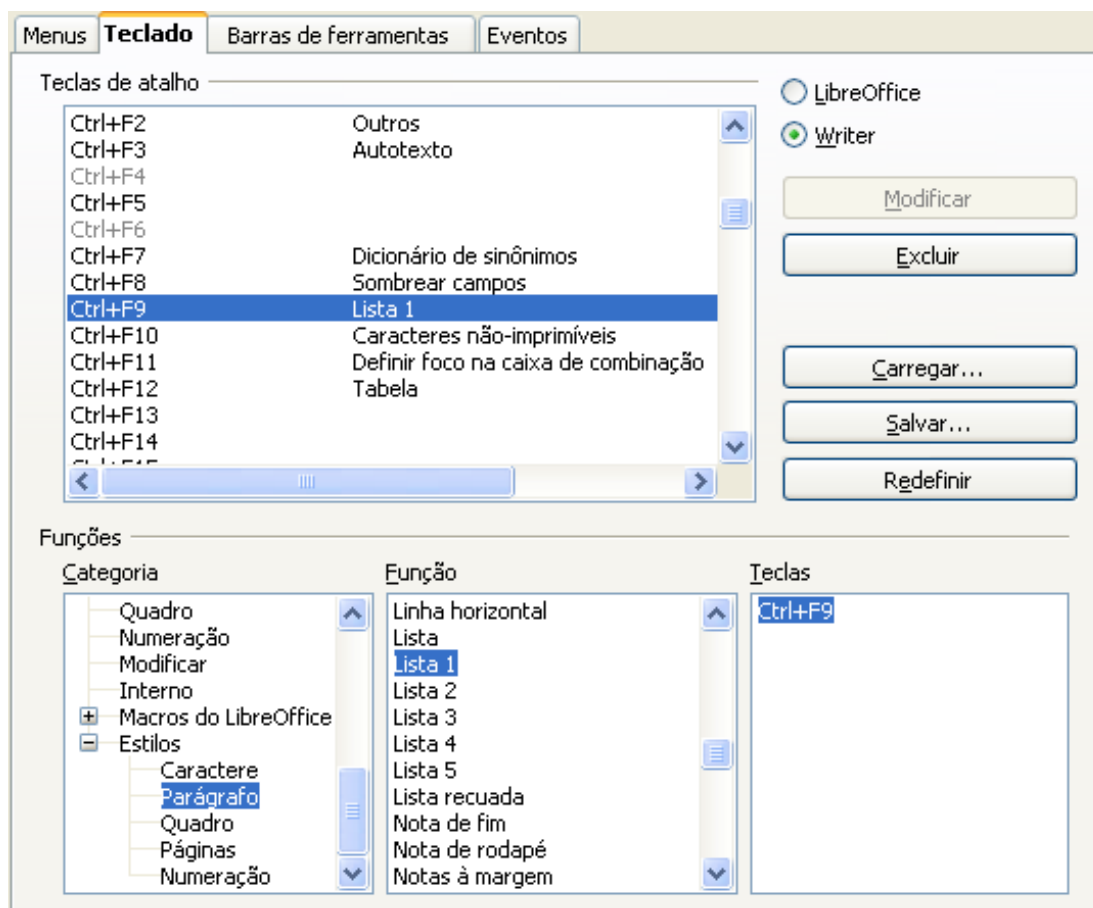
Menus | Teclado | Barras de ferramentas | Eventos

Teclas de atalho

| | |
|---|---|
| Ctrl+F2 | Outros |
| Ctrl+F3 | Autotexto |
| Ctrl+F4 | |
| Ctrl+F5 | |
| Ctrl+F6 | |
| Ctrl+F7 | Dicionário de sinônimos |
| Ctrl+F8 | Sombrear campos |
| Ctrl+F9 | Lista 1 |
| Ctrl+F10 | Caracteres não-imprimíveis |
| Ctrl+F11 | Definir foco na caixa de combinação |
| Ctrl+F12 | Tabela |
| Ctrl+F13 | |
| Ctrl+F14 | |

LibreOffice
Writer

Modificar
Excluir
Carregar...
Salvar...
Redefinir

Funções

Categoria
Quadro
Numeração
Modificar
Interno
Macros do LibreOffice
Estilos
Caractere
Parágrafo
Quadro
Páginas
Numeração

Função
Linha horizontal
Lista
Lista 1
Lista 2
Lista 3
Lista 4
Lista 5
Lista recuada
Nota de fim
Nota de rodapé
Notas à margem

Teclas
Ctrl+F9